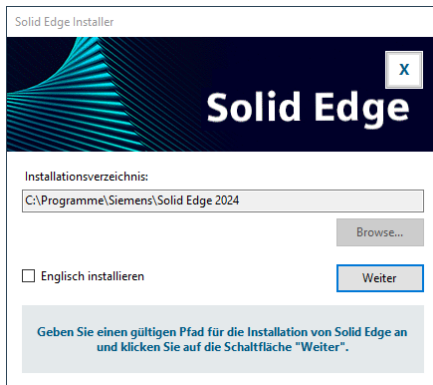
Solid Edge Installer

X

Solid Edge

Installationsverzeichnis:

C:\Programme\Siemens\Solid Edge 2024

Browse...

Englisch installieren

Weiter

Geben Sie einen gültigen Pfad für die Installation von Solid Edge an und klicken Sie auf die Schaltfläche "Weiter".